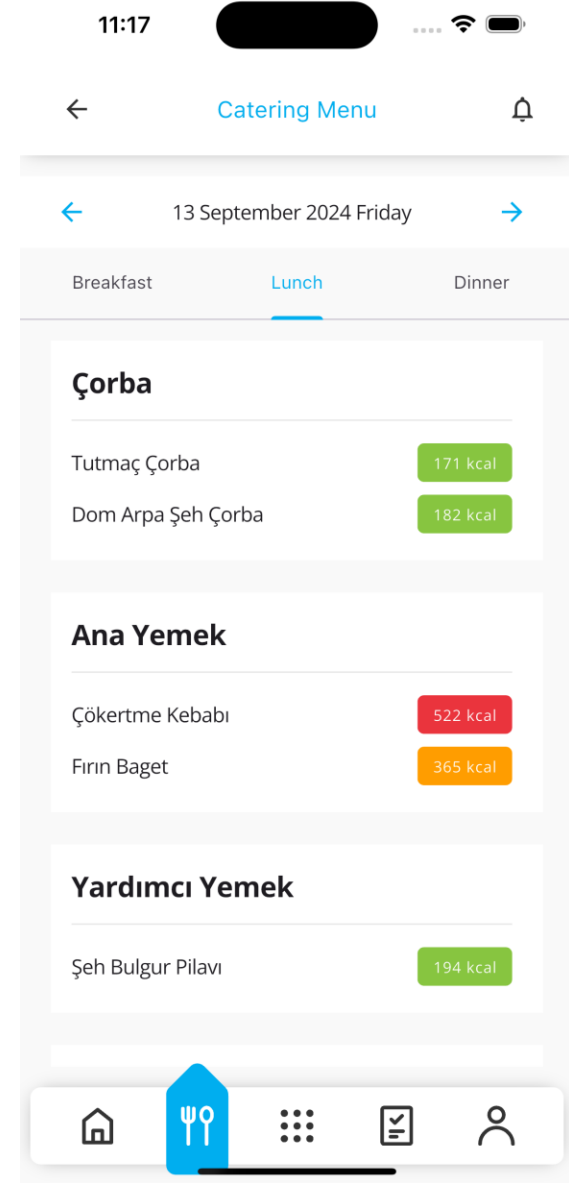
11:17

Catering Menu

13 September 2024 Friday

Breakfast
Lunch
Dinner

Çorba

Tutmaç Çorba
171 kcal
Dom Arpa Şeh Çorba
182 kcal

Ana Yemek

Çökertme Kebabı
522 kcal
Fırın Baget
365 kcal

Yardımcı Yemek

Şeh Bulgur Pilavı
194 kcal